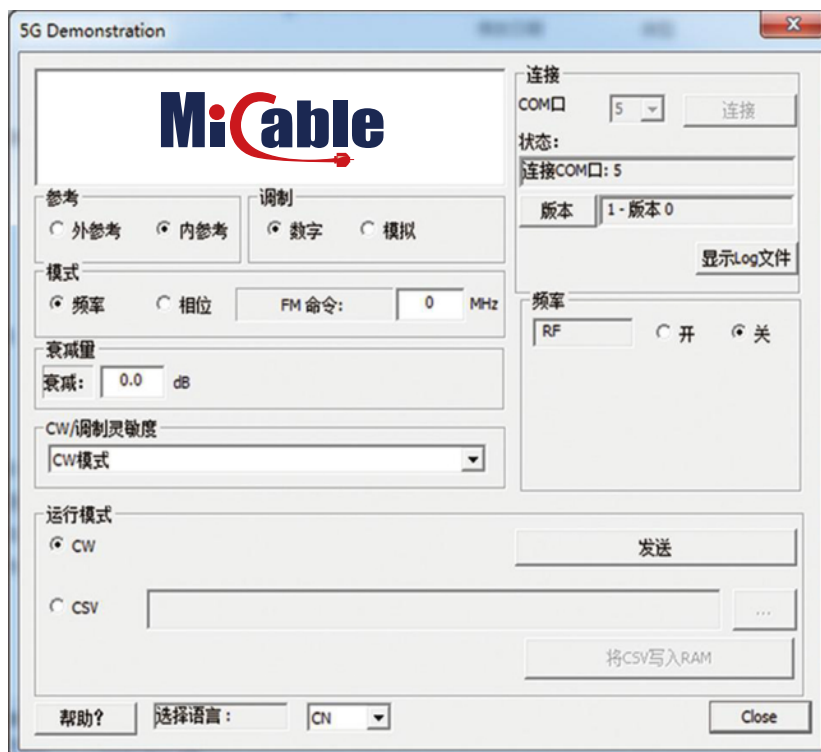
5G Demonstration

X

MiCable

参考
外参考 内参考

调制
数字 模拟

模式
频率 相位 FM 命令: 0 MHz

衰减量
衰减: 0.0 dB

CW/调制灵敏度
CW模式

连接
COM口 5 连接
状态:
连接COM口: 5
版本 1 - 版本 0
显示Log文件

频率
RF 开 关

运行模式
CW
发送
CSV
...
将CSV写入RAM

帮助? 选择语言: CN Close